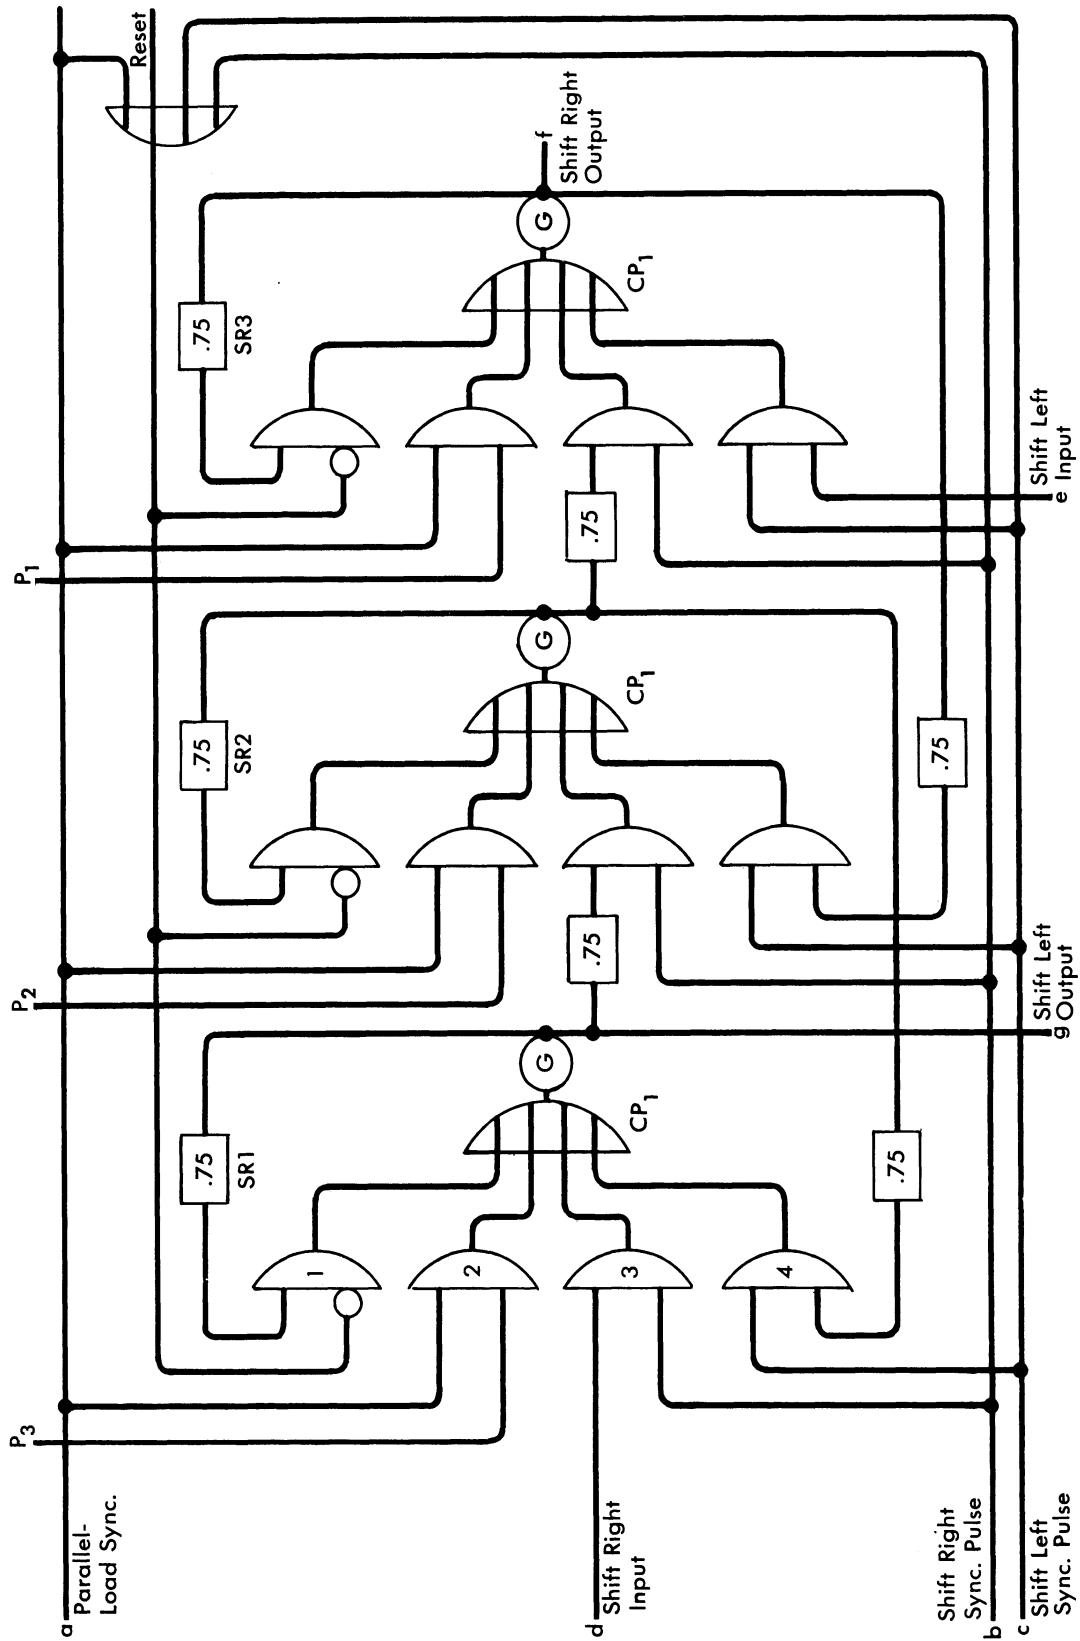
Reset

f Shift Right Output

G

$CP_1$

.75

SR3

Shift Left e Input

$P_1$

.75

G

$CP_1$

.75

SR2

.75

$P_2$

.75

Shift Left g Output

G

$CP_1$

.75

SR1

.75

1

2

3

4

$P_3$

a Parallel-Load Sync.

d Shift Right Input

Shift Right Sync. Pulse b

c Shift Left Sync. Pulse